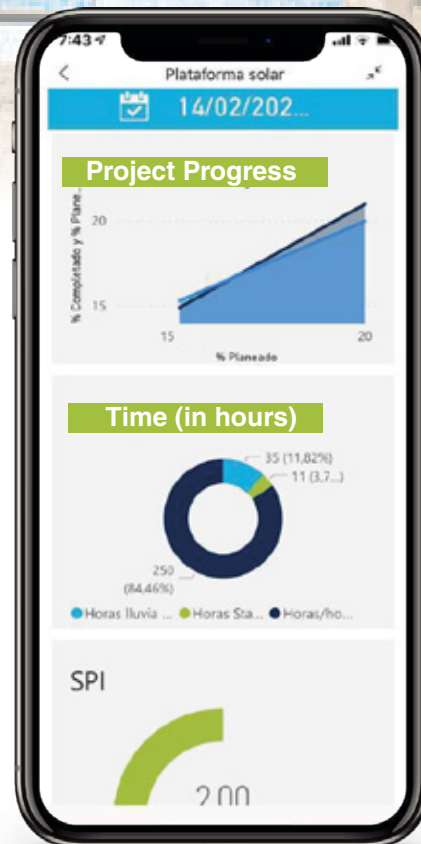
7:43

Plataforma solar

14/02/202...

Project Progress

% Completado y % Plane...

20

15

15

20

% Planeado

Time (in hours)

35 (11,82%)

11 (3,7...)

250 (84,46%)

Horas lluvia ... Horas Sta... Horas/ho...

SPI

2.00